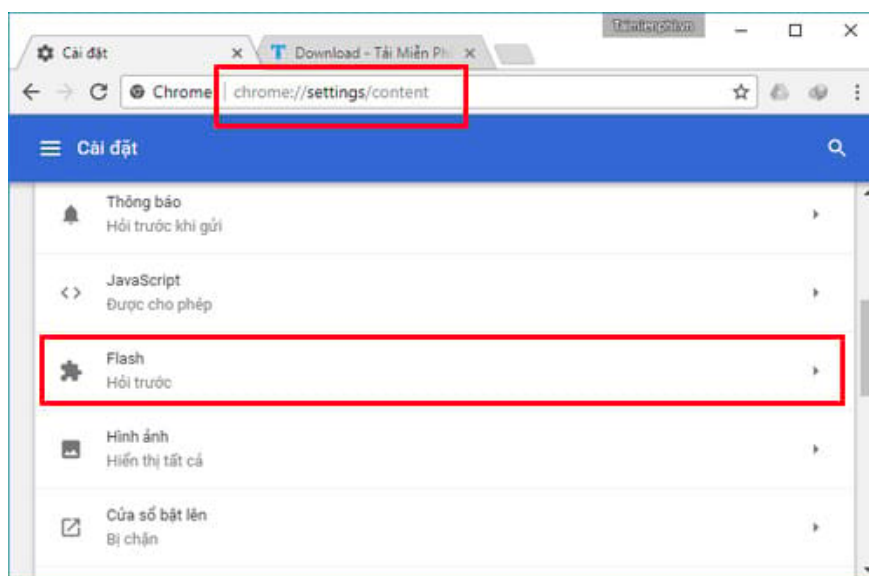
Taimienphi.vn

Cài đặt ×
Download - Tải Miễn Ph ×

Chrome | chrome://settings/content

Cài đặt

Thông báo
Hỏi trước khi gửi

JavaScript
Được cho phép

Flash
Hỏi trước

Hình ảnh
Hiển thị tất cả

Cửa sổ bật lên
Bị chặn